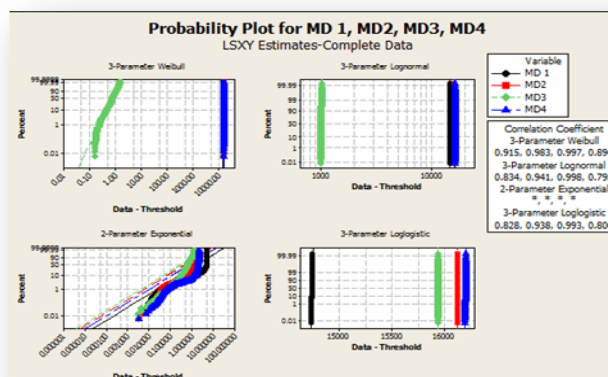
Probability Plot for MD 1, MD2, MD3, MD4
LSXY Estimates-Complete Data

3-Parameter Weibull

99.999
90
50
10
1
0.01

Percent

0.01
0.10
1.00
10.00
100.00
1000.00
10000.00

Data - Threshold

3-Parameter Lognormal

99.99
95
80
50
20
5
1
0.01

Percent

1000
10000

Data - Threshold

Variable
MD 1
MD2
MD3
MD4

Correlation Coefficient
3-Parameter Weibull
0.915, 0.983, 0.997, 0.89
3-Parameter Lognormal
0.834, 0.941, 0.998, 0.79
2-Parameter Exponential
*, *, *, *
3-Parameter Loglogistic
0.828, 0.938, 0.993, 0.80

2-Parameter Exponential

99.999
90
50
10
1
0.01

Percent

0.00001
0.00100
0.10000
10.00000
1000.00000
100000.00000

Data - Threshold

3-Parameter Loglogistic

99.99
95
80
50
20
5
1
0.01

Percent

15000
15500
16000

Data - Threshold